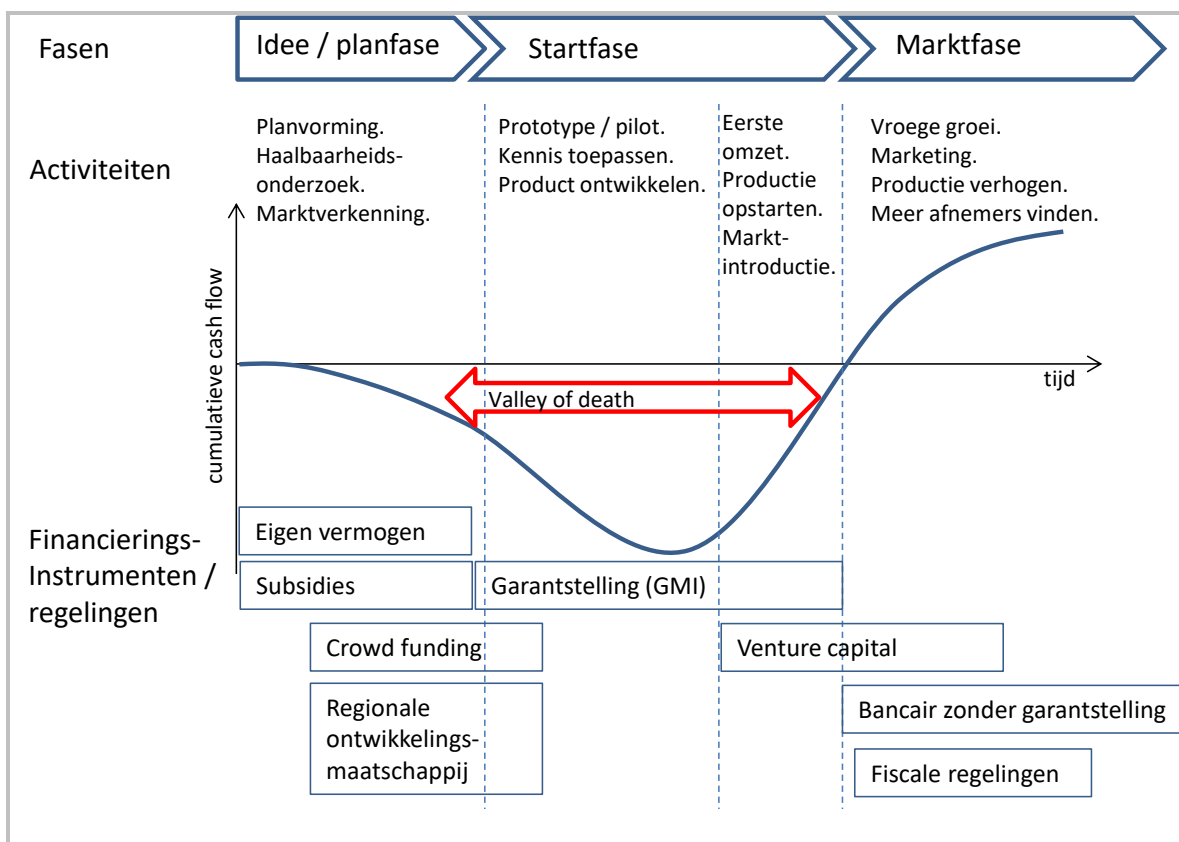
Fasen

Idee / planfase

Startfase

Marktfase

Activiteiten

Planvorming. Haalbaarheidsonderzoek. Marktverkenning.

Prototype / pilot. Kennis toepassen. Product ontwikkelen.

Eerste omzet. Productie opstarten. Marktintroductie.

Vroege groei. Marketing. Productie verhogen. Meer afnemers vinden.

cumulatieve cash flow

tijd

Valley of death

Financierings-Instrumenten / regelingen

Eigen vermogen

Subsidies

Garantstelling (GMI)

Crowd funding

Venture capital

Regionale ontwikkelingsmaatschappij

Bancair zonder garantstelling

Fiscale regelingen